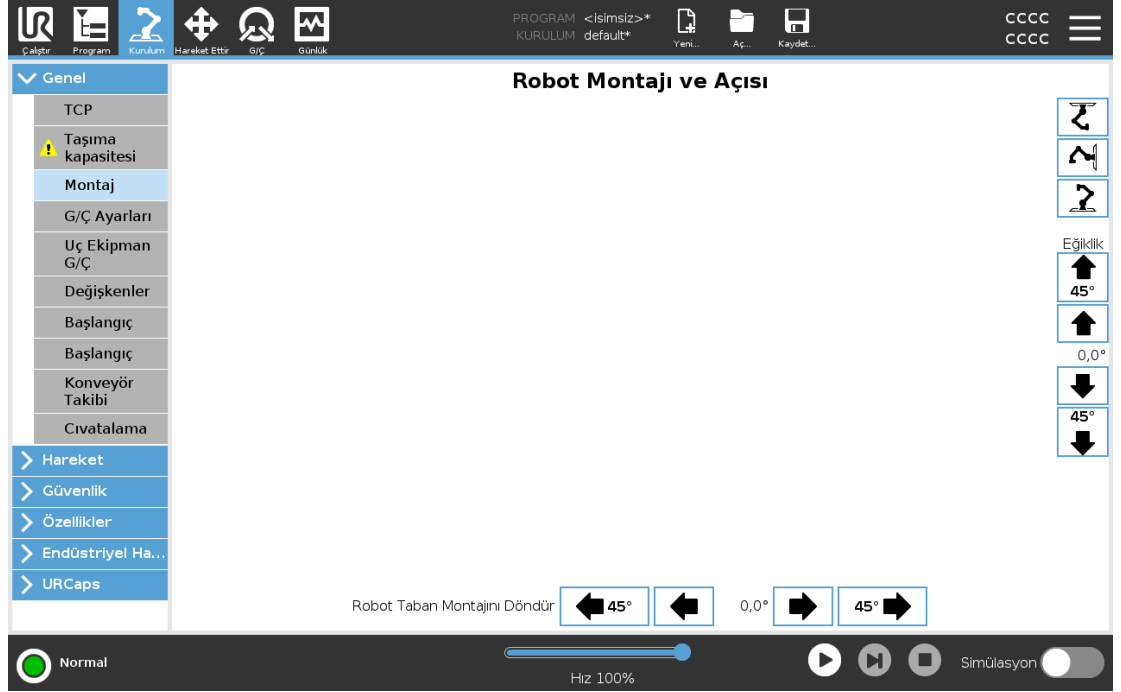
Çalıştır Program Kurulum Hareket Ettir G/Ç Günlük

PROGRAM <isimsiz>*
KURULUM default*

Yeni... Aç... Kaydet...

CCCC
CCCC

Genel
TCP
Taşıma kapasitesi
Montaj
G/Ç Ayarları
Uç Ekipman G/Ç
Değişkenler
Başlangıç
Başlangıç
Konveyör Takibi
Cıvatalama
Hareket
Güvenlik
Özellikler
Endüstriyel Ha...
URCaps

Robot Montajı ve Açısı

Eğiklik
45°
0,0°
45°

Robot Taban Montajını Döndür 45° 0,0° 45°

Normal

Hız 100%

Simülasyon